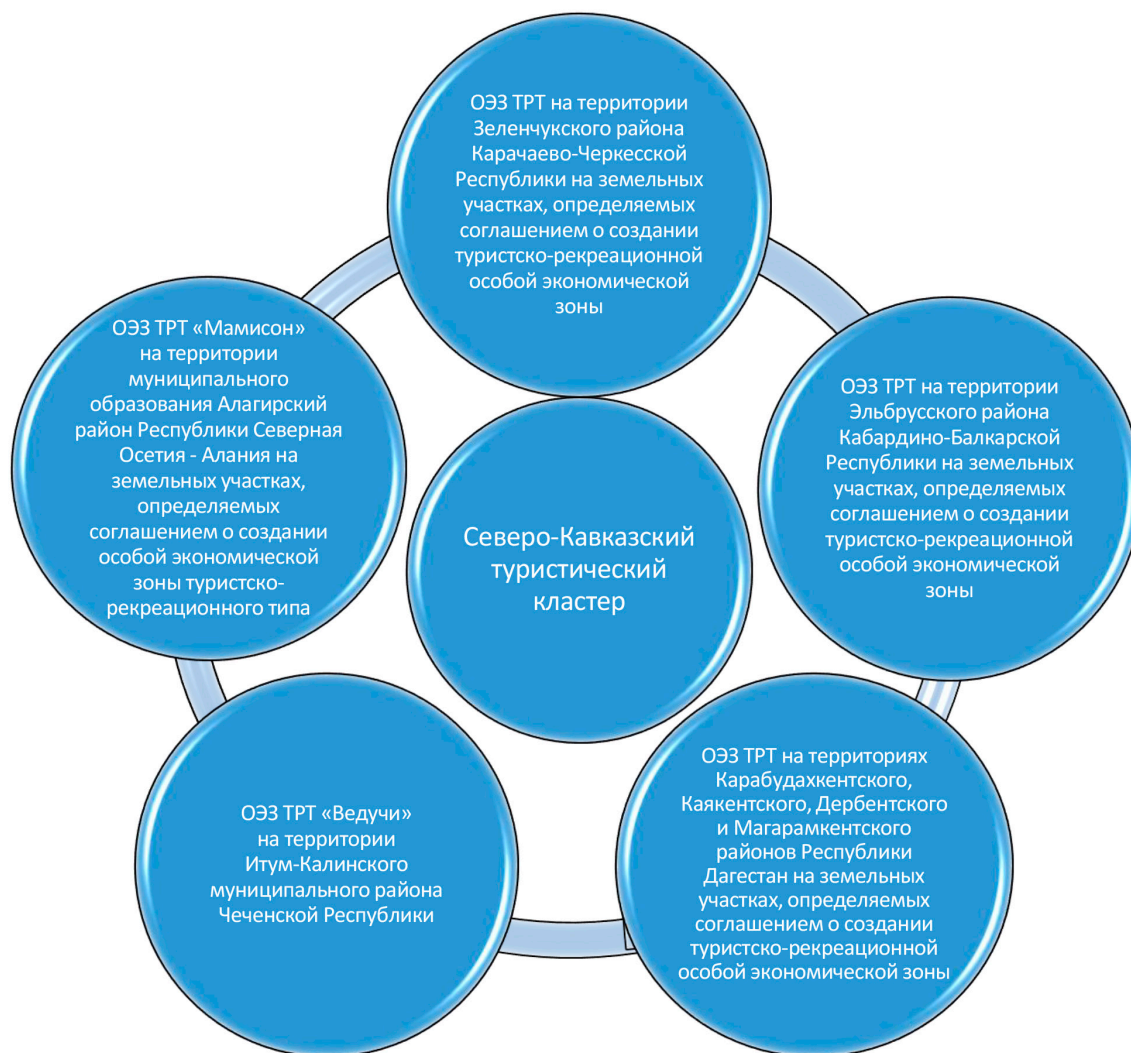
ОЭЗ ТРТ на территории Зеленчукского района Карачаево-Черкесской Республики на земельных участках, определяемых соглашением о создании туристско-рекреационной особой экономической зоны

ОЭЗ ТРТ «Мамисон» на территории муниципального образования Алагирский район Республики Северная Осетия - Алания на земельных участках, определяемых соглашением о создании особой экономической зоны туристско-рекреационного типа

Северо-Кавказский туристический кластер

ОЭЗ ТРТ на территории Эльбрусского района Кабардино-Балкарской Республики на земельных участках, определяемых соглашением о создании туристско-рекреационной особой экономической зоны

ОЭЗ ТРТ «Ведучи» на территории Итум-Калинского муниципального района Чеченской Республики

ОЭЗ ТРТ на территориях Карабудахкентского, Каякентского, Дербентского и Магарамкентского районов Республики Дагестан на земельных участках, определяемых соглашением о создании туристско-рекреационной особой экономической зоны